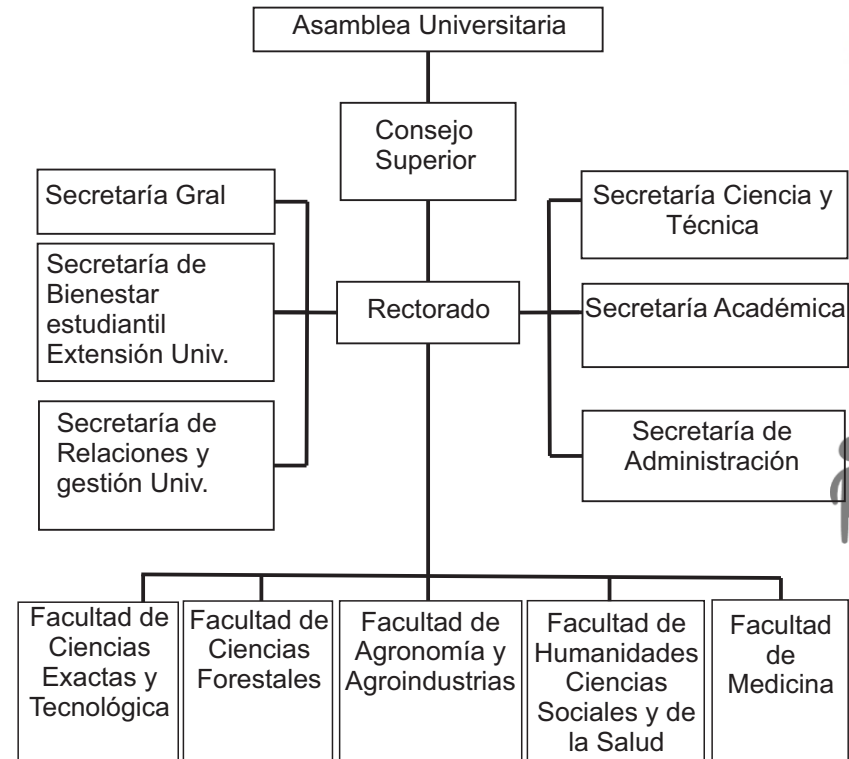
Asamblea Universitaria

Consejo Superior

Secretaría Gral

Secretaría de Bienestar estudiantil Extensión Univ.

Secretaría de Relaciones y gestión Univ.

Rectorado

Secretaría Ciencia y Técnica

Secretaría Académica

Secretaría de Administración

Facultad de Ciencias Exactas y Tecnológica

Facultad de Ciencias Forestales

Facultad de Agronomía y Agroindustrias

Facultad de Humanidades Ciencias Sociales y de la Salud

Facultad de Medicina